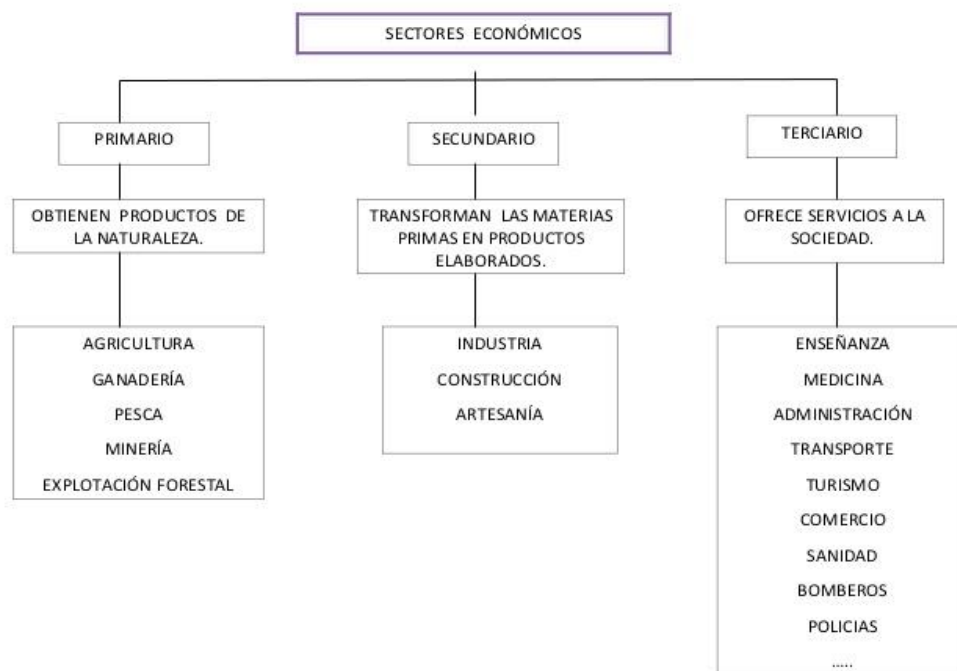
SECTORES ECONÓMICOS

PRIMARIO

OBTIENEN PRODUCTOS DE LA NATURALEZA.

AGRICULTURA
GANADERÍA
PESCA
MINERÍA
EXPLOTACIÓN FORESTAL

SECUNDARIO

TRANSFORMAN LAS MATERIAS PRIMAS EN PRODUCTOS ELABORADOS.

INDUSTRIA
CONSTRUCCIÓN
ARTESANÍA

TERCIARIO

OFRECE SERVICIOS A LA SOCIEDAD.

ENSEÑANZA
MEDICINA
ADMINISTRACIÓN
TRANSPORTE
TURISMO
COMERCIO
SANIDAD
BOMBEROS
POLICIAS
.....